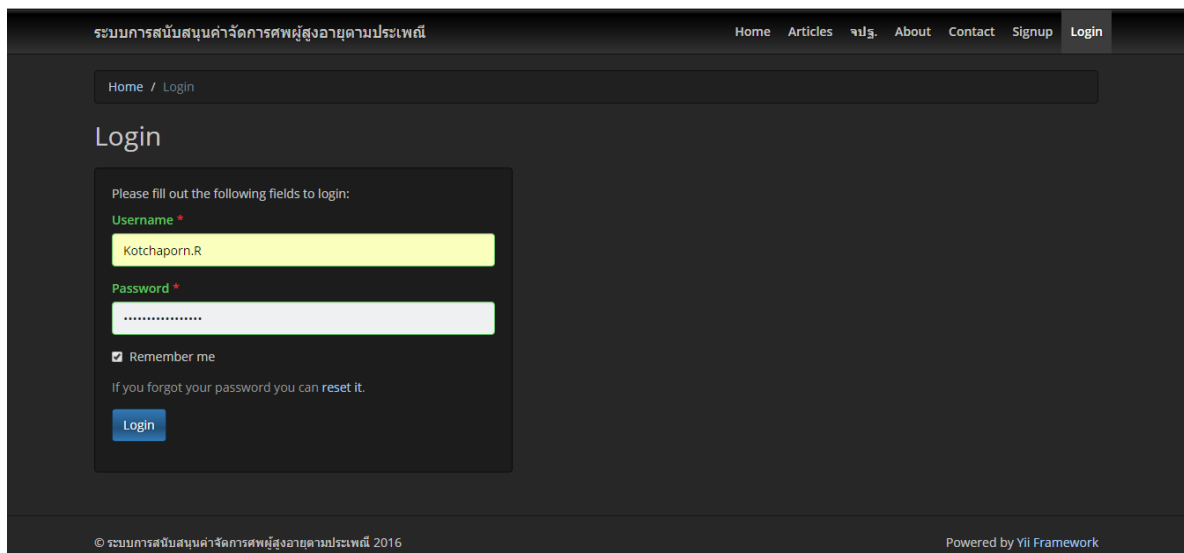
ระบบการสนับสนุนค่าจัดการศพผู้สูงอายุตามประเพณี

Home Articles จปฐ. About Contact Signup Login

Home / Login

Login

Please fill out the following fields to login:

Username *

Kotchaporn.R

Password *

•••••••••••••••••

Remember me

If you forgot your password you can reset it.

Login

© ระบบการสนับสนุนค่าจัดการศพผู้สูงอายุตามประเพณี 2016

Powered by Yii Framework